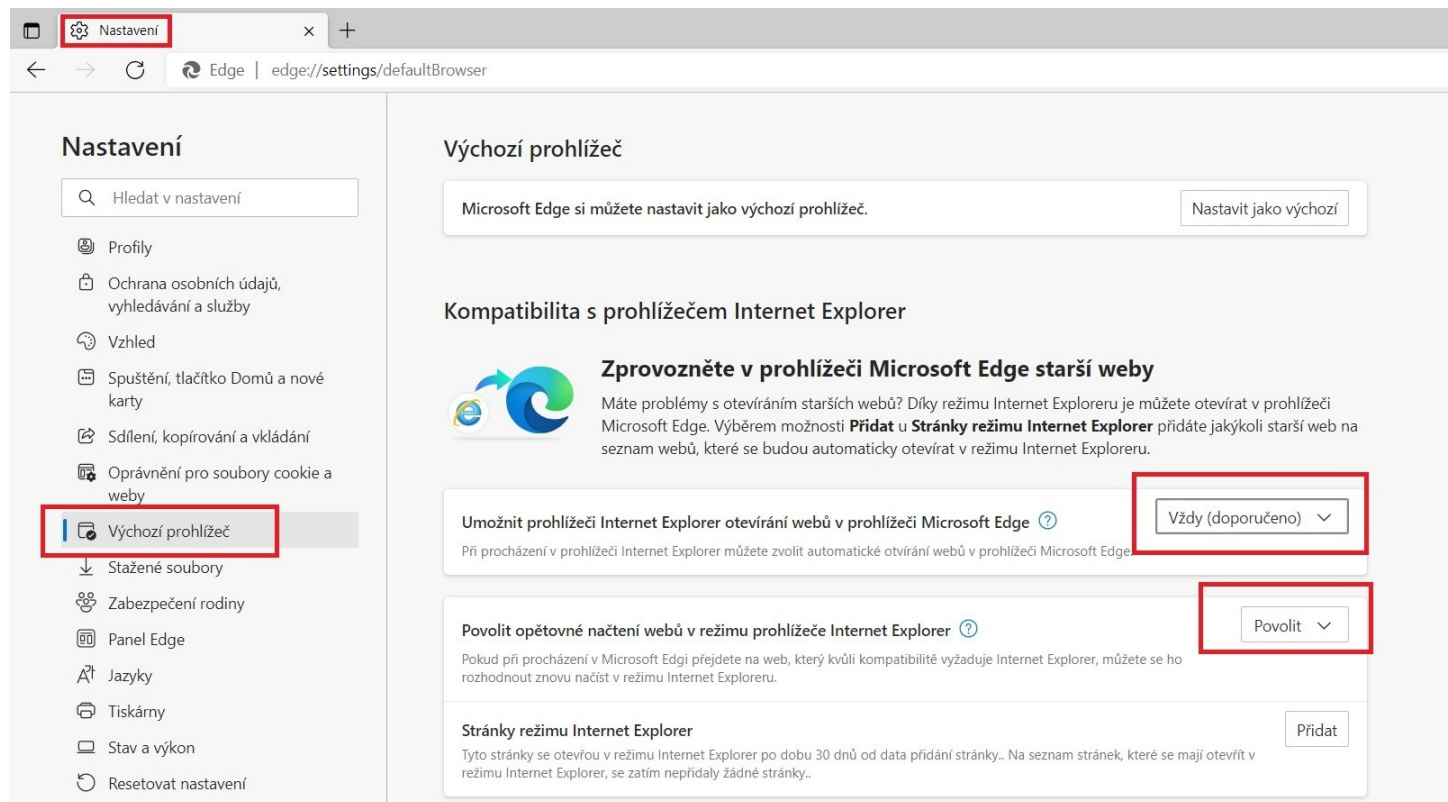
Nastavení ×
+
Edge | edge://settings/defaultBrowser

Nastavení

Hledat v nastavení

Profily
Ochrana osobních údajů, vyhledávání a služby
Vzhled
Spuštění, tlačítko Domů a nové karty
Sdílení, kopírování a vkládání
Oprávnění pro soubory cookie a weby
Výchozí prohlížeč
Stažené soubory
Zabezpečení rodiny
Panel Edge
Jazyky
Tiskárny
Stav a výkon
Resetovat nastavení

Výchozí prohlížeč

Microsoft Edge si můžete nastavit jako výchozí prohlížeč.
Nastavit jako výchozí

Kompatibilita s prohlížečem Internet Explorer

Zprovozněte v prohlížeči Microsoft Edge starší weby

Máte problémy s otevíráním starších webů? Díky režimu Internet Exploreru je můžete otevírat v prohlížeči Microsoft Edge. Výběrem možnosti **Přidat** u **Stránky režimu Internet Explorer** přidáte jakýkoli starší web na seznam webů, které se budou automaticky otevírat v režimu Internet Exploreru.

Umožnit prohlížeči Internet Explorer otevírání webů v prohlížeči Microsoft Edge
Vždy (doporučeno)
Při procházení v prohlížeči Internet Explorer můžete zvolit automatické otvírání webů v prohlížeči Microsoft Edge.

Povolit opětovné načtení webů v režimu prohlížeče Internet Explorer
Povolit
Pokud při procházení v Microsoft Edgi přejdete na web, který kvůli kompatibilitě vyžaduje Internet Explorer, můžete se ho rozhodnout znovu načíst v režimu Internet Exploreru.

Stránky režimu Internet Explorer
Přidat
Tyto stránky se otevřou v režimu Internet Explorer po dobu 30 dnů od data přidání stránky.. Na seznam stránek, které se mají otevřít v režimu Internet Explorer, se zatím nepřidaly žádné stránky..